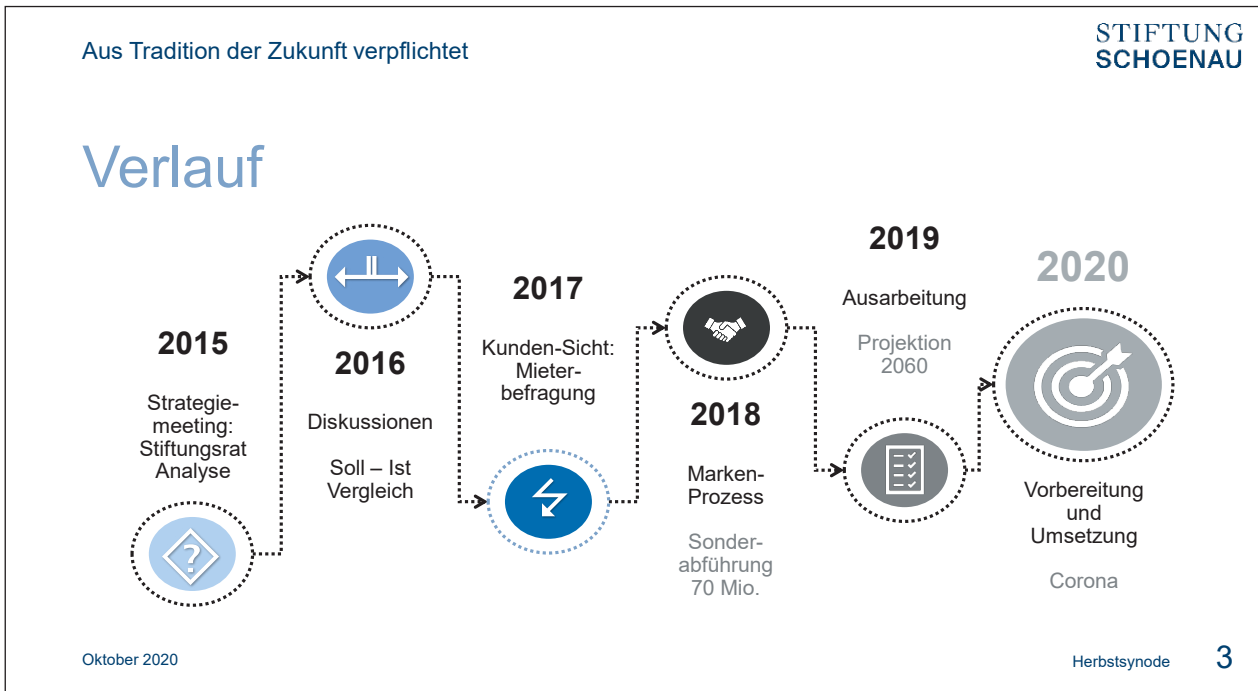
Aus Tradition der Zukunft verpflichtet

STIFTUNG SCHOENAU

Verlauf

2015

Strategiemeeting: Stiftungsrat Analyse

2016

Diskussionen

Soll – Ist Vergleich

2017

Kunden-Sicht: Mieterbefragung

2018

Marken-Prozess

Sonderabführung 70 Mio.

2019

Ausarbeitung

Projektion 2060

2020

Vorbereitung und Umsetzung

Corona

Oktober 2020

Herbstsynode

3